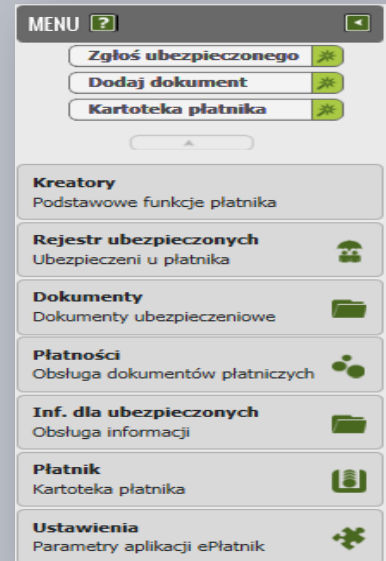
MENU ?

Zgłoś ubezpieczonego

Dodaj dokument

Kartoteka płatnika

Kreatory
Podstawowe funkcje płatnika

Rejestr ubezpieczonych
Ubezpieczeni u płatnika

Dokumenty
Dokumenty ubezpieczeniowe

Płatności
Obsługa dokumentów płatniczych

Inf. dla ubezpieczonych
Obsługa informacji

Płatnik
Kartoteka płatnika

Ustawienia
Parametry aplikacji ePłatnik